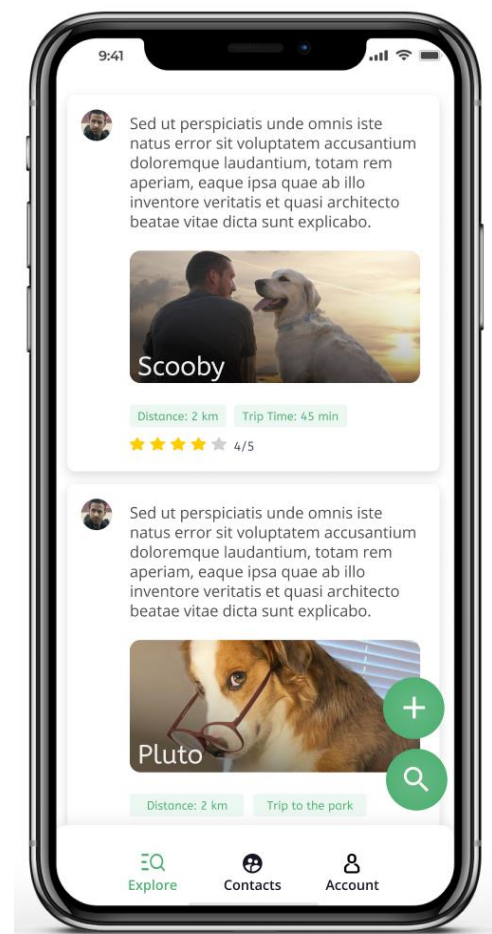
9:41

Sed ut perspiciatis unde omnis iste natus error sit voluptatem accusantium doloremque laudantium, totam rem aperiam, eaque ipsa quae ab illo inventore veritatis et quasi architecto beatae vitae dicta sunt explicabo.

Scooby

Distance: 2 km

Trip Time: 45 min

4/5

Sed ut perspiciatis unde omnis iste natus error sit voluptatem accusantium doloremque laudantium, totam rem aperiam, eaque ipsa quae ab illo inventore veritatis et quasi architecto beatae vitae dicta sunt explicabo.

Pluto

Distance: 2 km

Trip to the park

Explore

Contacts

Account